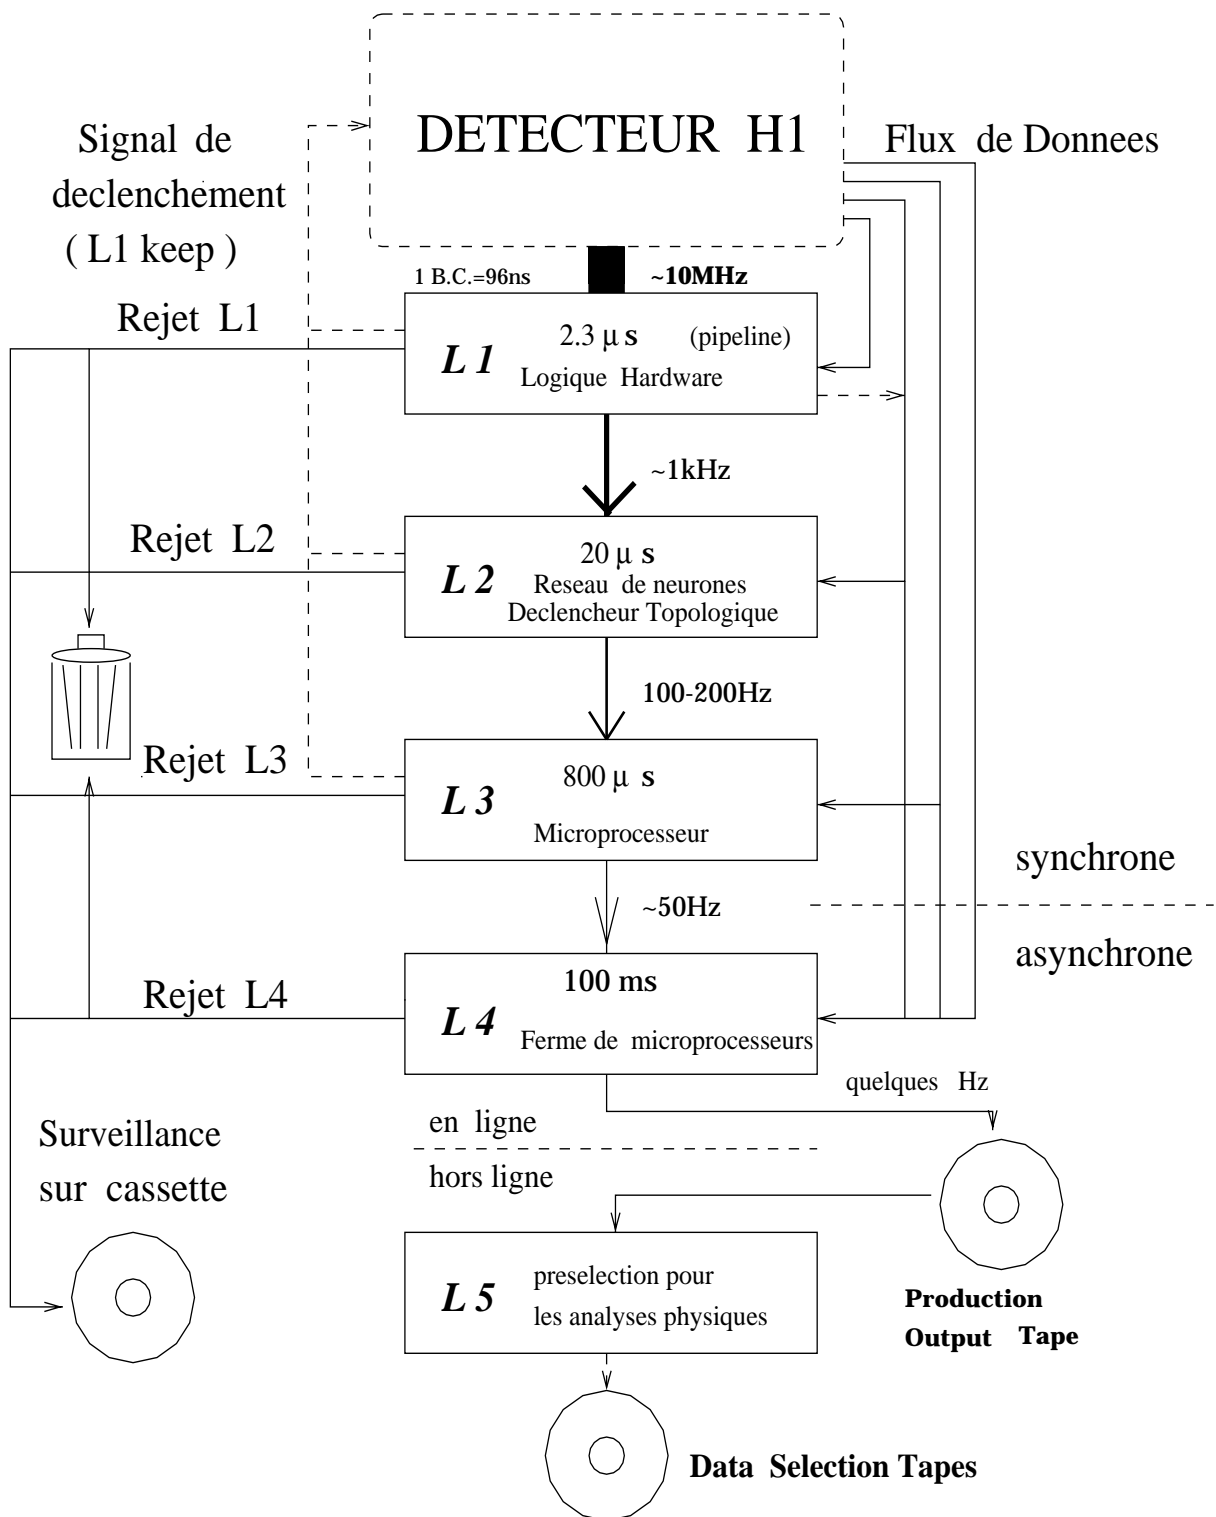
DETECTEUR H1

Signal de declenchement ( L1 keep )

Flux de Donnees

1 B.C.=96ns

~10MHz

Rejet L1

L 1

2.3 $\mu$ s (pipeline)

Logique Hardware

~1kHz

Rejet L2

L 2

20 $\mu$ s

Reseau de neurones

Declencheur Topologique

100-200Hz

Rejet L3

L 3

800 $\mu$ s

Microprocesseur

synchrone

~50Hz

asynchrone

Rejet L4

L 4

100 ms

Ferme de microprocesseurs

quelques Hz

en ligne

hors ligne

Surveillance sur cassette

L 5

preselection pour les analyses physiques

Production Output Tape

Data Selection Tapes